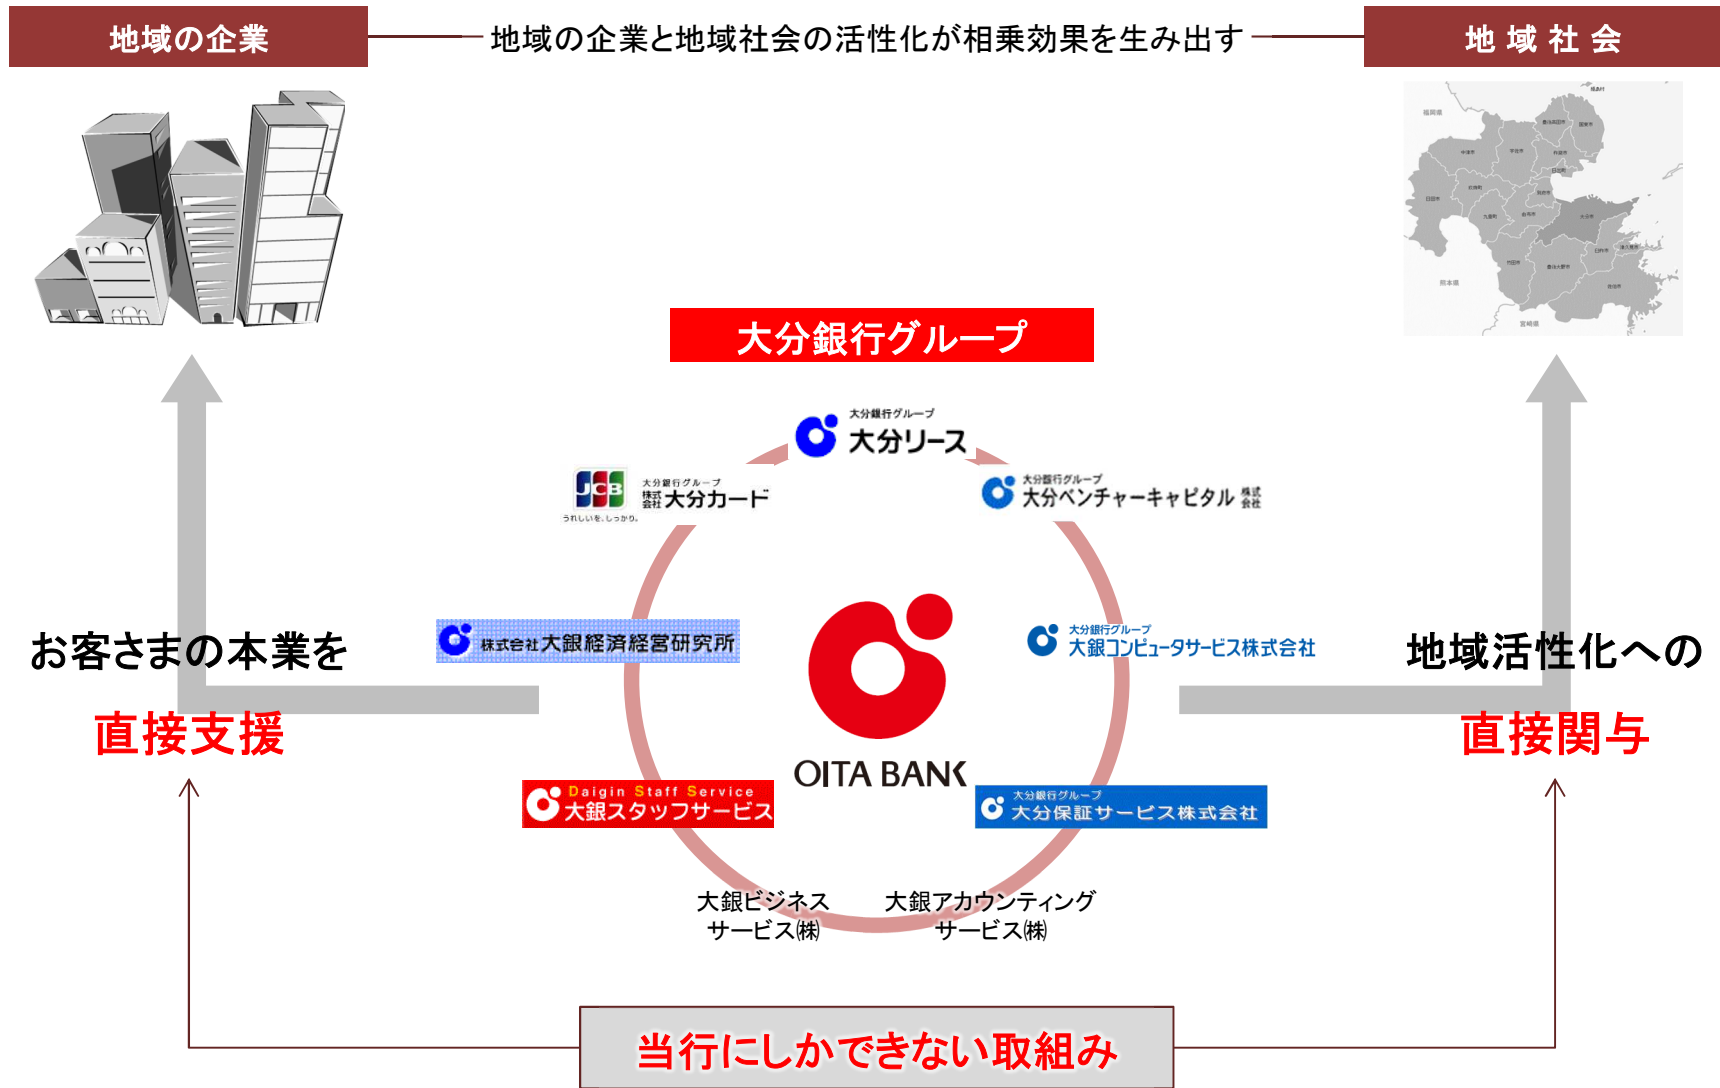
地域の企業

地域の企業と地域社会の活性化が相乗効果を生み出す

地 域 社 会

大分銀行グループ

大分銀行グループ
大分リース

大分銀行グループ
株式会社大分カード
うれしいを、しっかり。

大分銀行グループ
大分ベンチャーキャピタル株式会社

株式会社大銀経済経営研究所

大分銀行グループ
大銀コンピュータサービス株式会社

OITA BANK

Daigin Staff Service
大銀スタッフサービス

大分銀行グループ
大分保証サービス株式会社

大銀ビジネスサービス㈱

大銀アカウンティングサービス㈱

お客さまの本業を
直接支援

地域活性化への
直接関与

当行にしかできない取組み